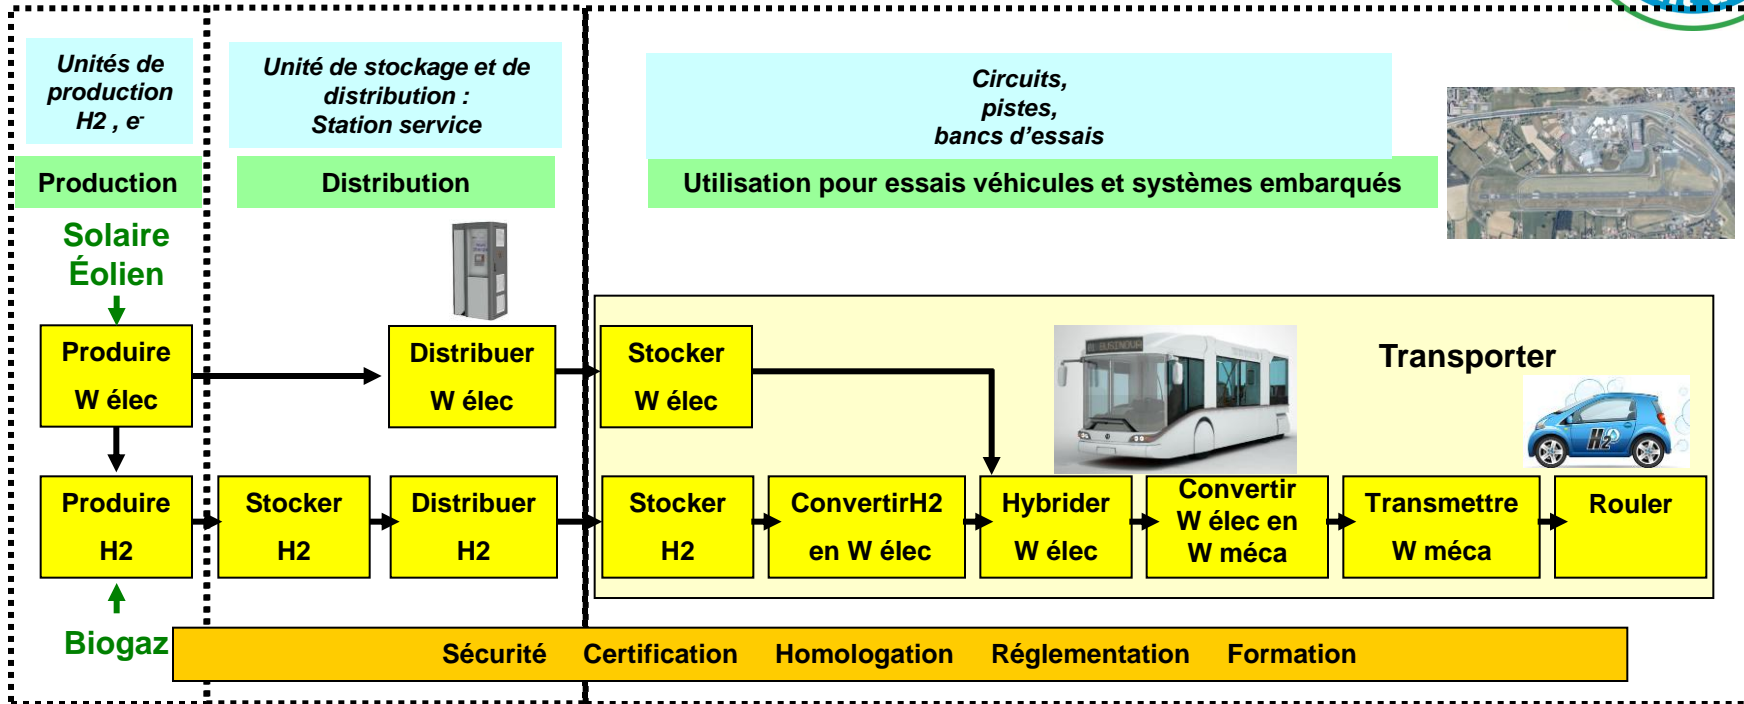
Unités de production H2 , e⁻

Unité de stockage et de distribution : Station service

Circuits, pistes, bancs d'essais

Production

Distribution

Utilisation pour essais véhicules et systèmes embarqués

Solaire Éolien

Produire W élec

Distribuer W élec

Stocker W élec

Transporter

Produire H2

Stocker H2

Distribuer H2

Stocker H2

ConvertirH2 en W élec

Hybrider W élec

Convertir W élec en W méca

Transmettre W méca

Rouler

Biogaz

Sécurité Certification Homologation Réglementation Formation